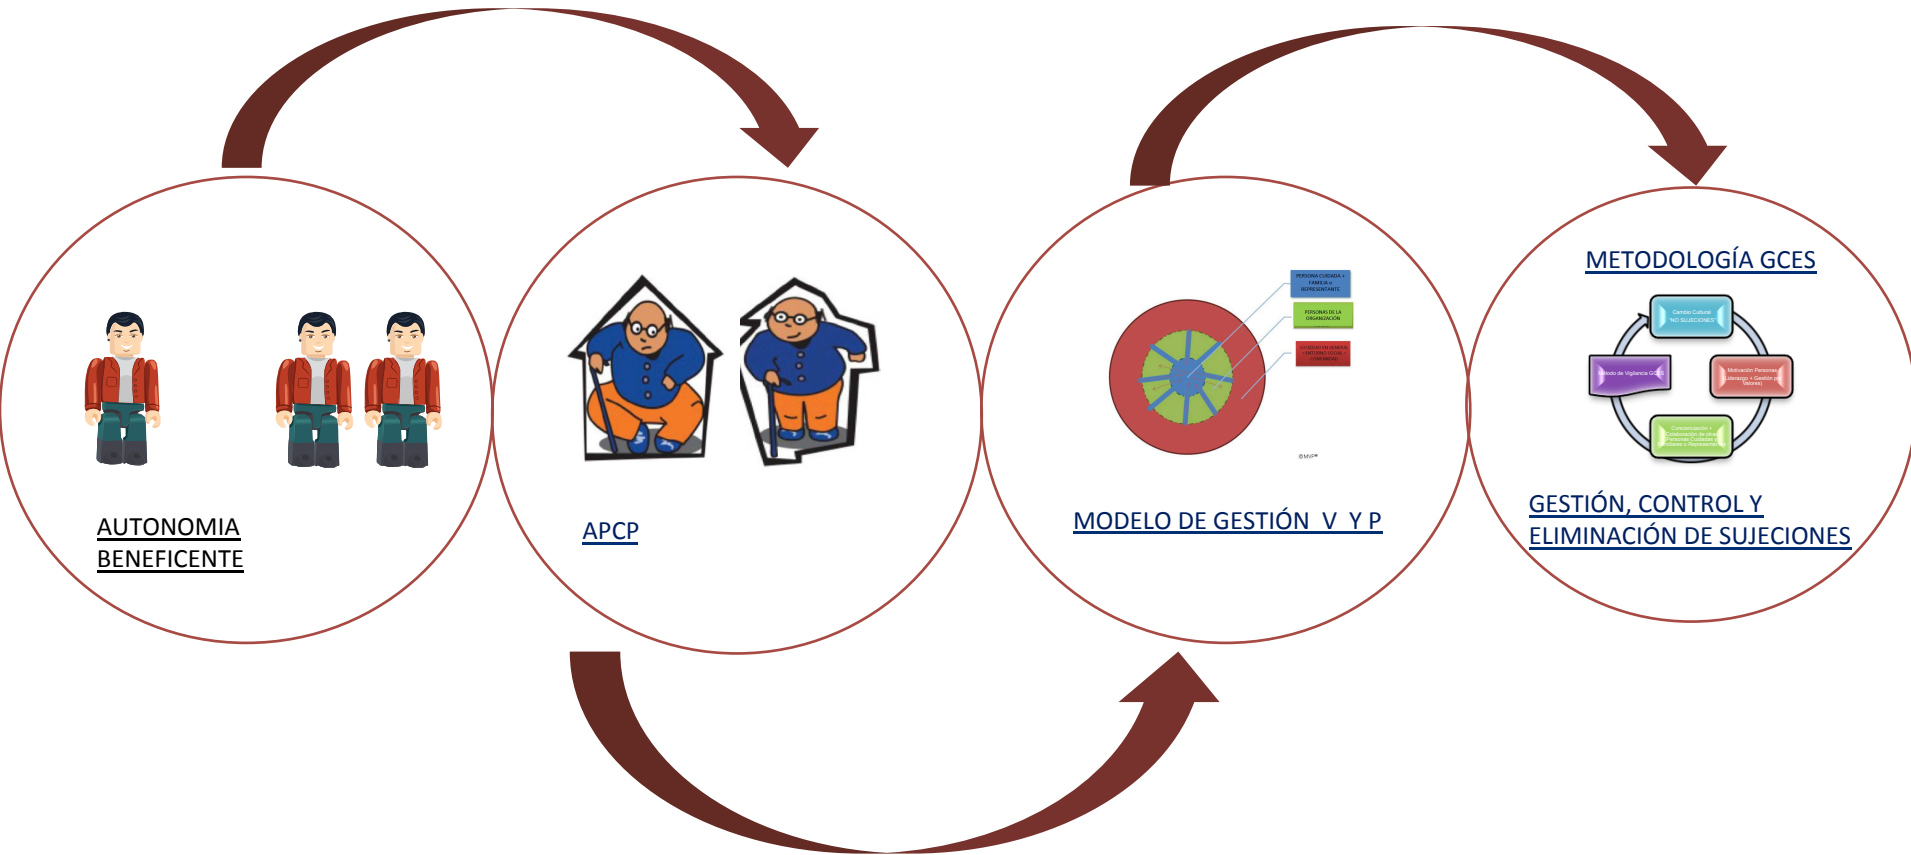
AUTONOMIA BENEFICENTE

APCP

PERSONA CUIDADA + FAMILIA o REPRESENTANTE

PERSONAS DE LA ORGANIZACIÓN

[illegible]

©MVP®

MODELO DE GESTIÓN V Y P

METODOLOGÍA GCES

Cambio Cultural "NO SUJECIONES"

Motivación Personas Liderazgo + Gestión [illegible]

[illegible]odo de Vigilancia GC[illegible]

Concienciación + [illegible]

GESTIÓN, CONTROL Y ELIMINACIÓN DE SUJECIONES